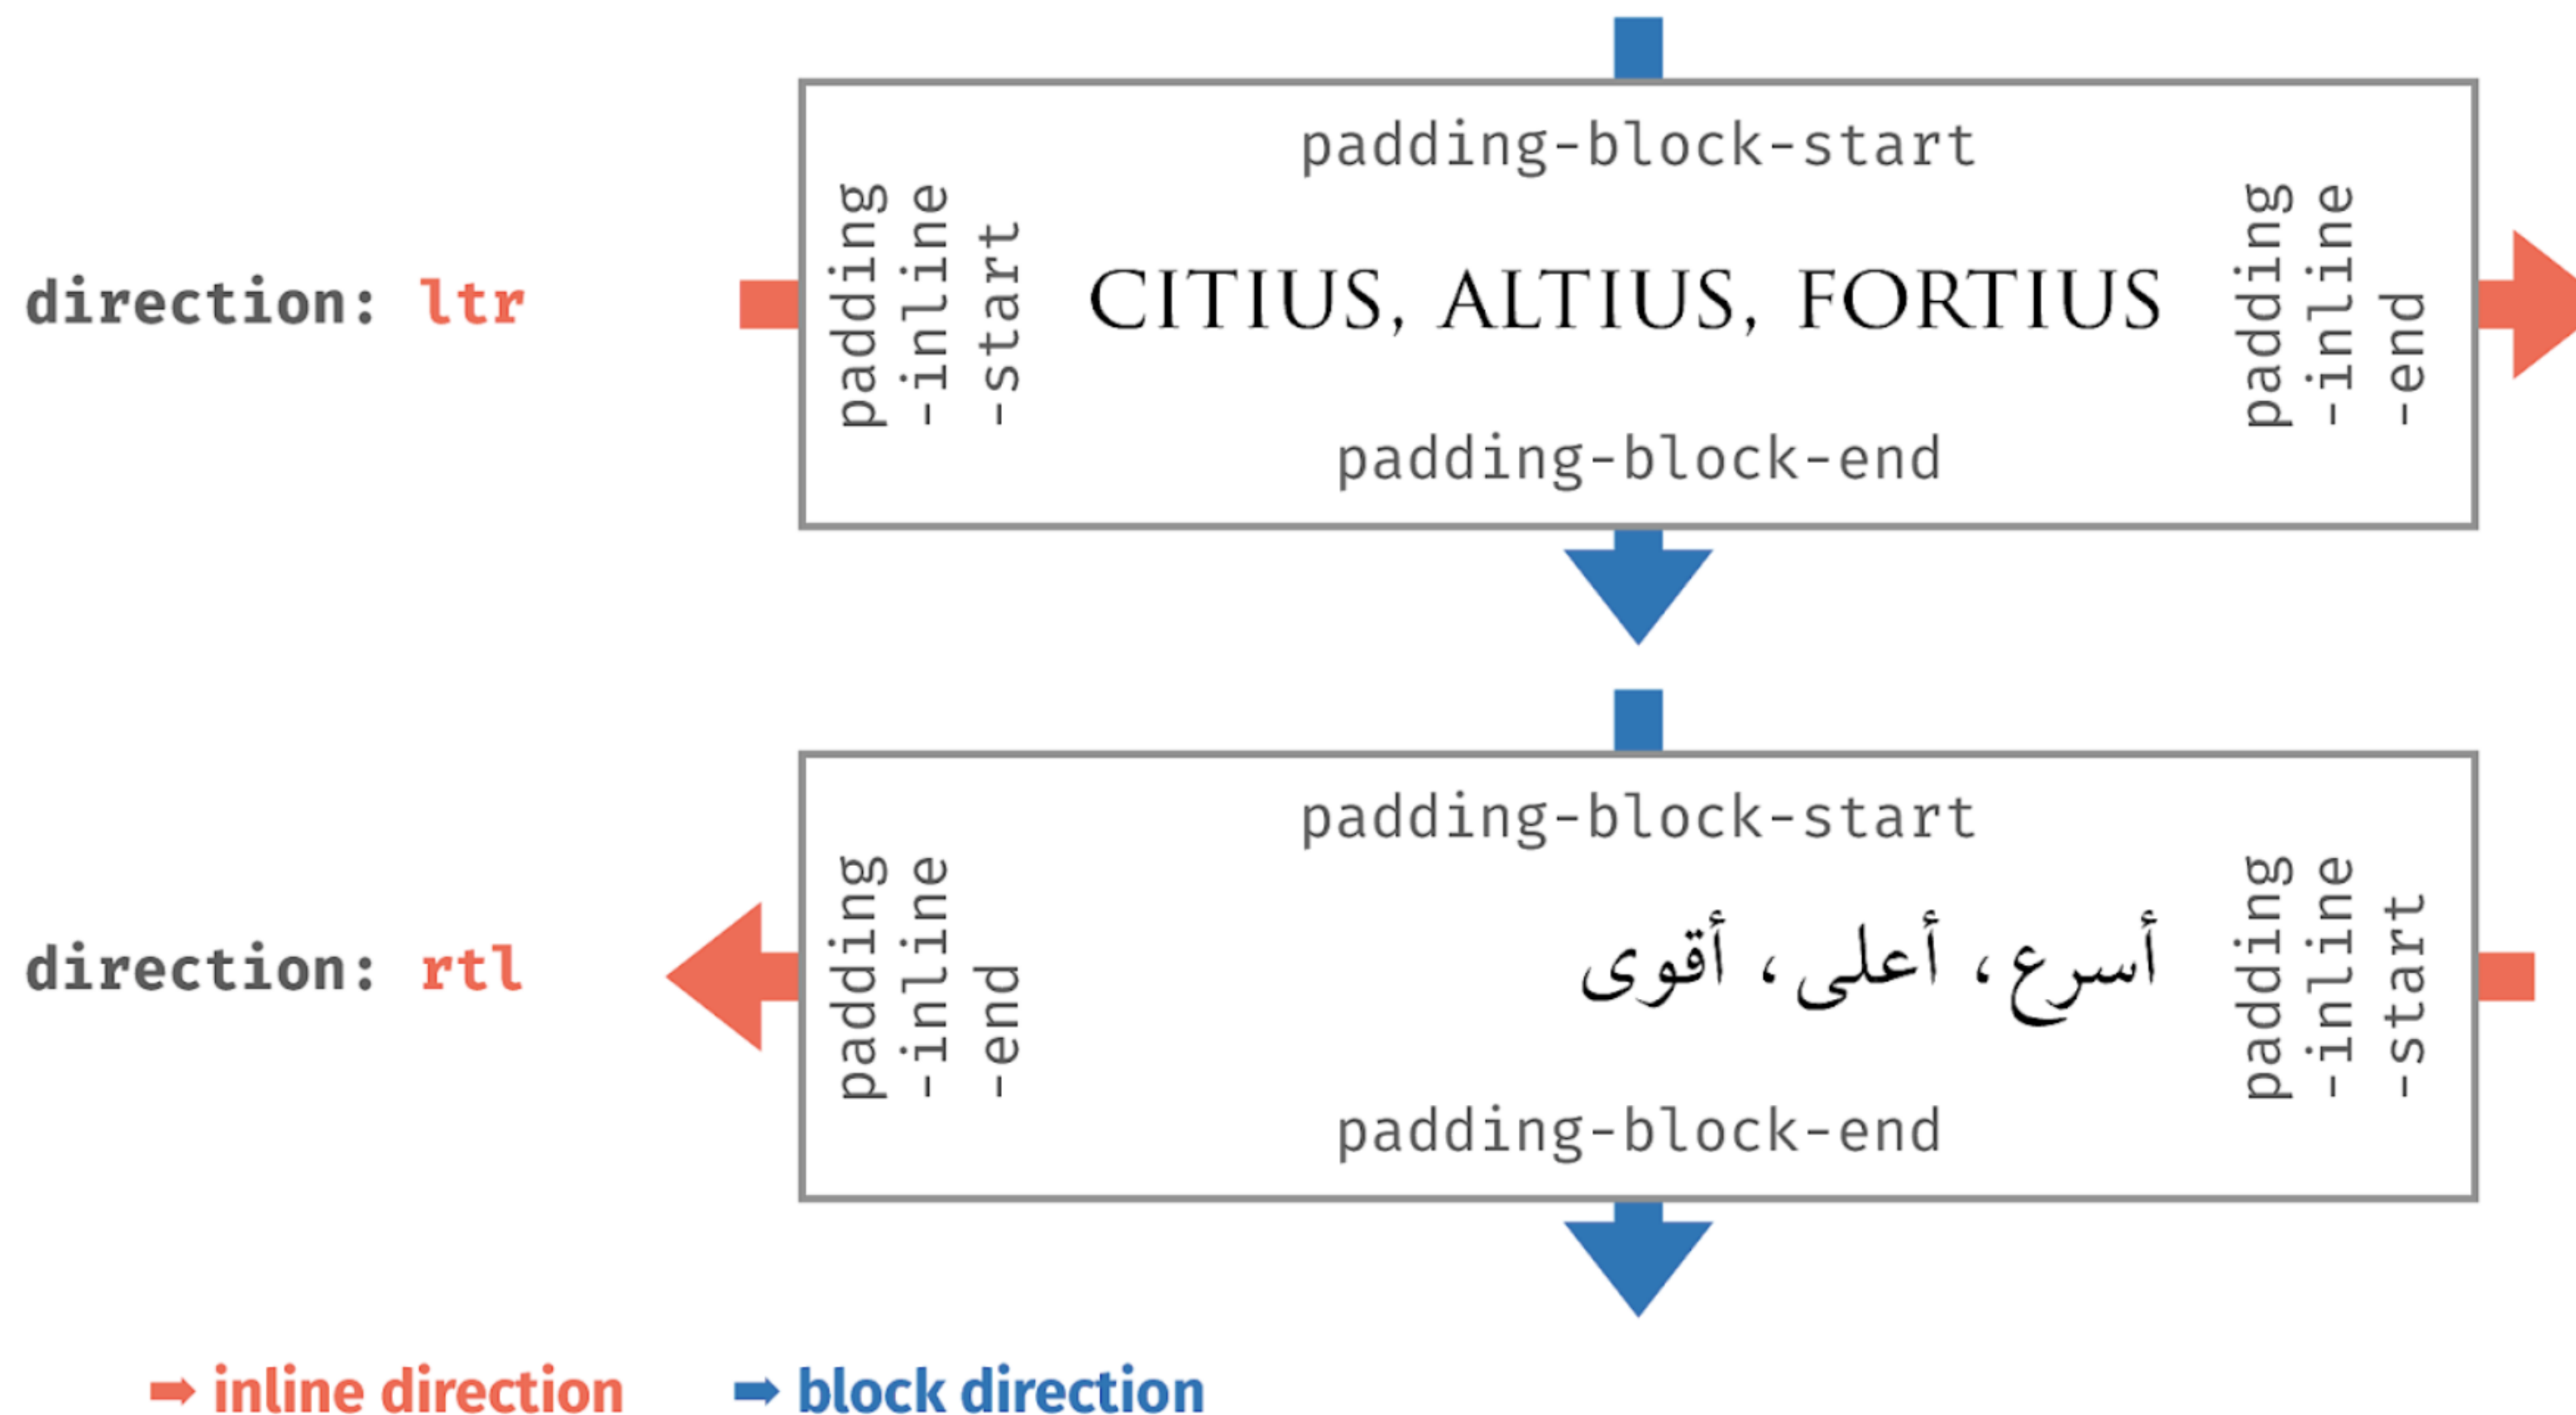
direction: ltr

padding-block-start

padding-inline-start

CITIUS, ALTIUS, FORTIUS

padding-inline-end

padding-block-end

direction: rtl

padding-block-start

padding-inline-end

أسرع، أعلى، أقوى

padding-inline-start

padding-block-end

➡ inline direction ➡ block direction